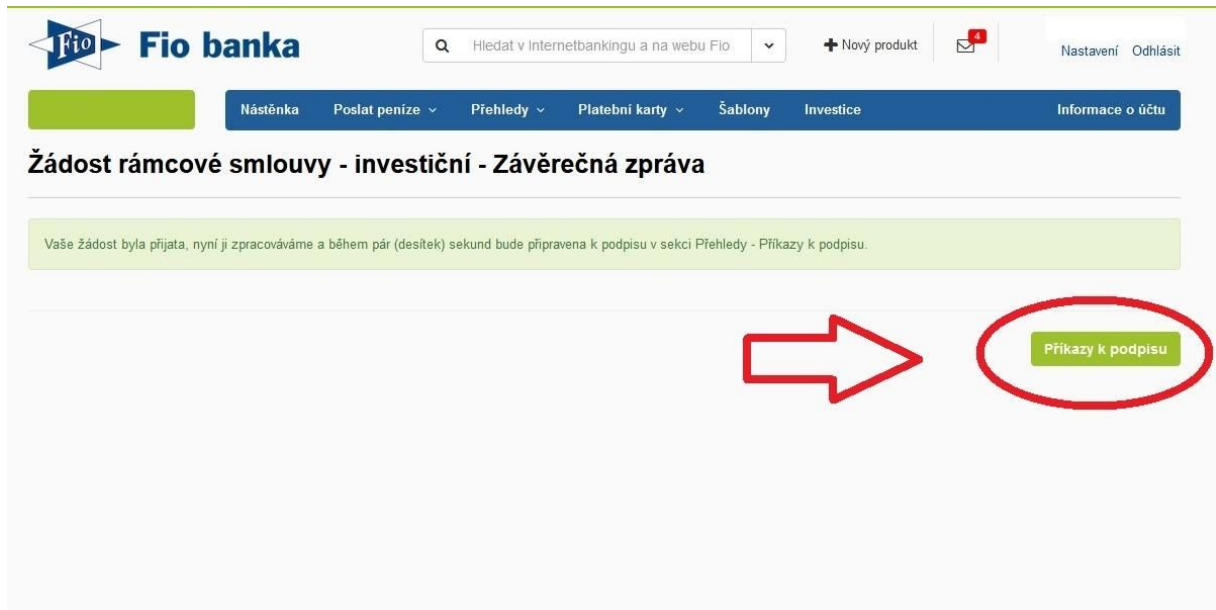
Fio Fio banka

Hledat v internetbankingu a na webu Fio

Nový produkt

4

Nastavení Odhlásit

Nástěnka Poslat peníze Přehledy Platební karty Šablony Investice Informace o účtu

Žádost rámcové smlouvy - investiční - Závěrečná zpráva

Vaše žádost byla přijata, nyní ji zpracováváme a během pár (desítek) sekund bude připravena k podpisu v sekci Přehledy - Příkazy k podpisu.

Příkazy k podpisu